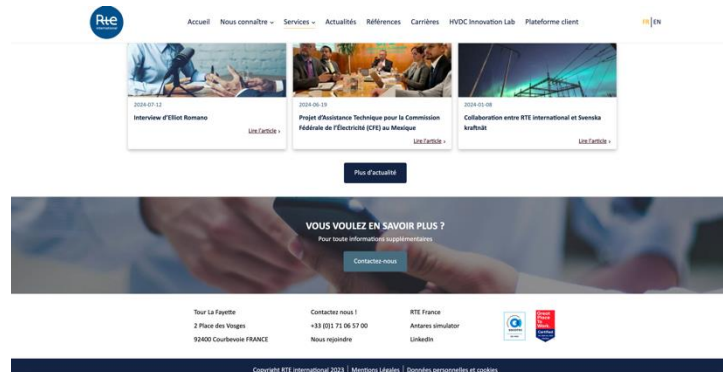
Rte international

Accueil Nous connaître Services Actualités Références Carrières HVDC Innovation Lab Plateforme client

FR | EN

2024-07-12
Interview d'Elliot Romano
Lire l'article ›

2024-06-19
Projet d'Assistance Technique pour la Commission Fédérale de l'Électricité (CFE) au Mexique
Lire l'article ›

2024-01-08
Collaboration entre RTE international et Svenska kraftnät
Lire l'article ›

Plus d'actualité

VOUS VOULEZ EN SAVOIR PLUS ?
Pour toute informations supplémentaires

Contactez-nous

Tour La Fayette
2 Place des Vosges
92400 Courbevoie FRANCE

Contactez nous !
+33 (0)1 71 06 57 00
Nous rejoindre

RTE France
Antares simulator
LinkedIn

Great Place To Work Certified

Copyright RTE international 2023 | Mentions Légales | Données personnelles et cookies